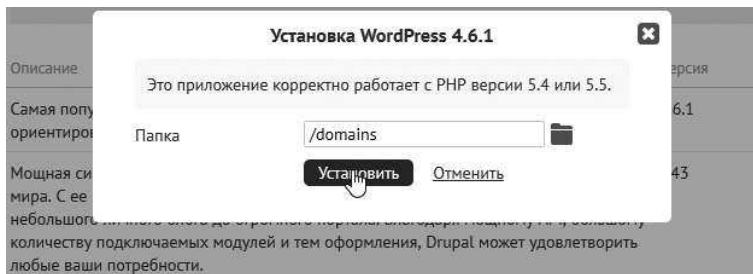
Установка WordPress 4.6.1

Описание

ерсия

Это приложение корректно работает с PHP версии 5.4 или 5.5.

Самая попу
ориентиро

6.1

Папка

/domains

Мощная си
мира. С ее

Установить

Отменить

43

небольшого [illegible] до огромного портала. Благодаря мощному API, большому количеству подключаемых модулей и тем оформления, Drupal может удовлетворить любые ваши потребности.